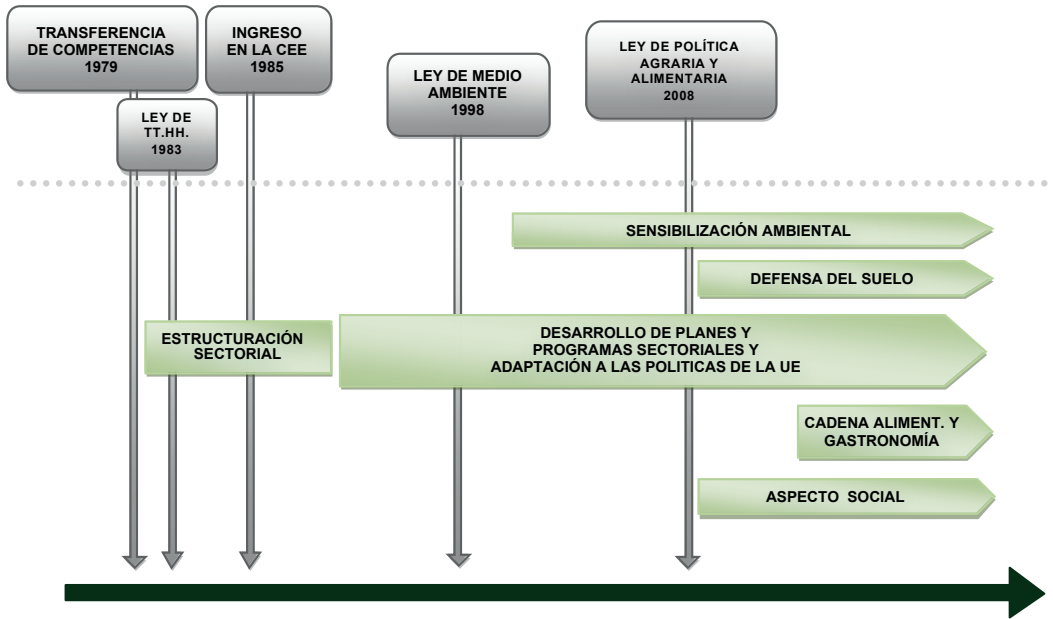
TRANSFERENCIA DE COMPETENCIAS 1979

LEY DE TT.HH. 1983

INGRESO EN LA CEE 1985

LEY DE MEDIO AMBIENTE 1998

LEY DE POLÍTICA AGRARIA Y ALIMENTARIA 2008

SENSIBILIZACIÓN AMBIENTAL

DEFENSA DEL SUELO

ESTRUCTURACIÓN SECTORIAL

DESARROLLO DE PLANES Y PROGRAMAS SECTORIALES Y ADAPTACIÓN A LAS POLITICAS DE LA UE

CADENA ALIMENT. Y GASTRONOMÍA

ASPECTO SOCIAL